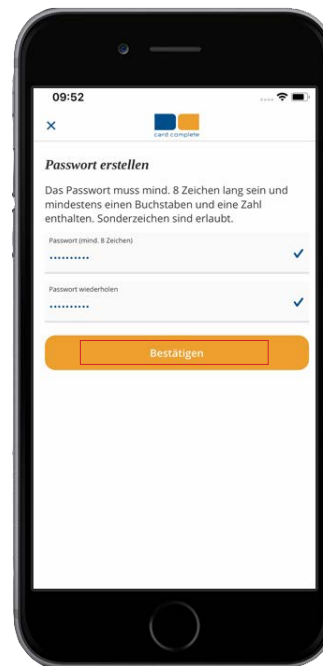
09:52

×

card complete

Passwort erstellen

Das Passwort muss mind. 8 Zeichen lang sein und mindestens einen Buchstaben und eine Zahl enthalten. Sonderzeichen sind erlaubt.

Passwort (mind. 8 Zeichen)

••••••••••

Passwort wiederholen

••••••••••

Bestätigen